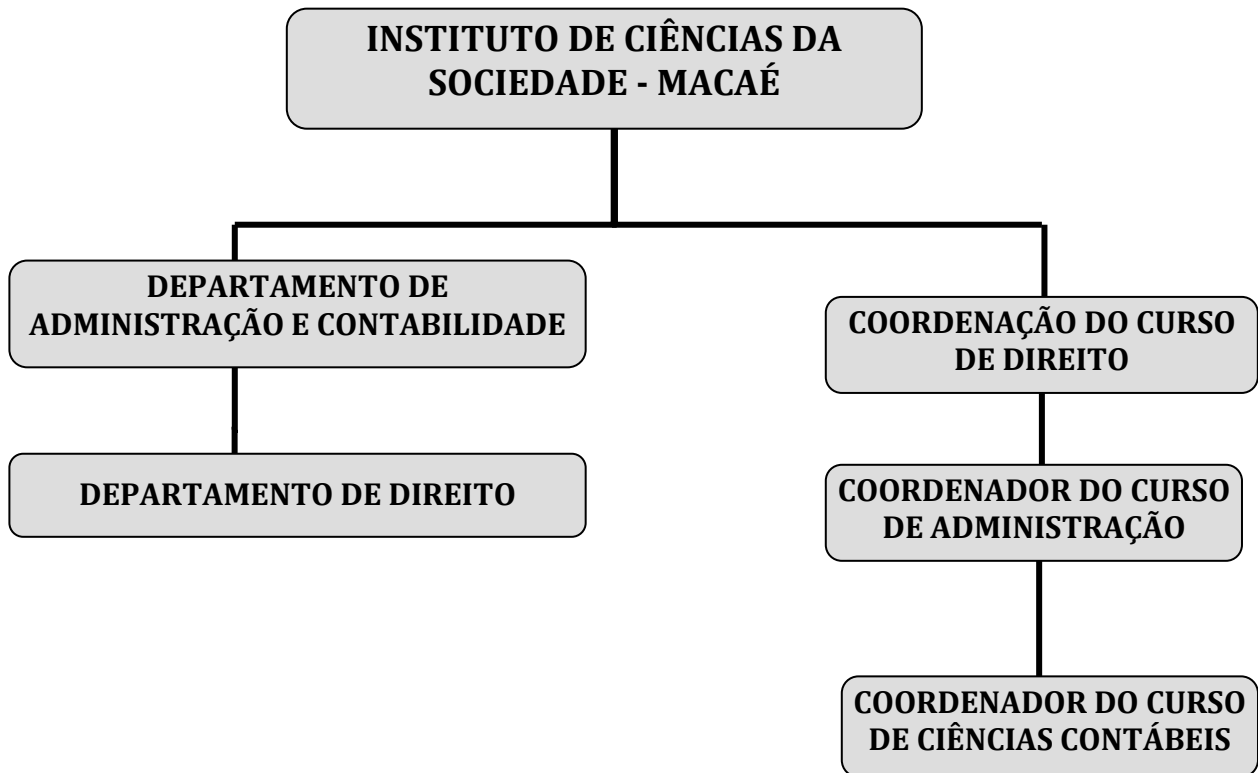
INSTITUTO DE CIÊNCIAS DA SOCIEDADE - MACAÉ

DEPARTAMENTO DE ADMINISTRAÇÃO E CONTABILIDADE

DEPARTAMENTO DE DIREITO

COORDENAÇÃO DO CURSO DE DIREITO

COORDENADOR DO CURSO DE ADMINISTRAÇÃO

COORDENADOR DO CURSO DE CIÊNCIAS CONTÁBEIS